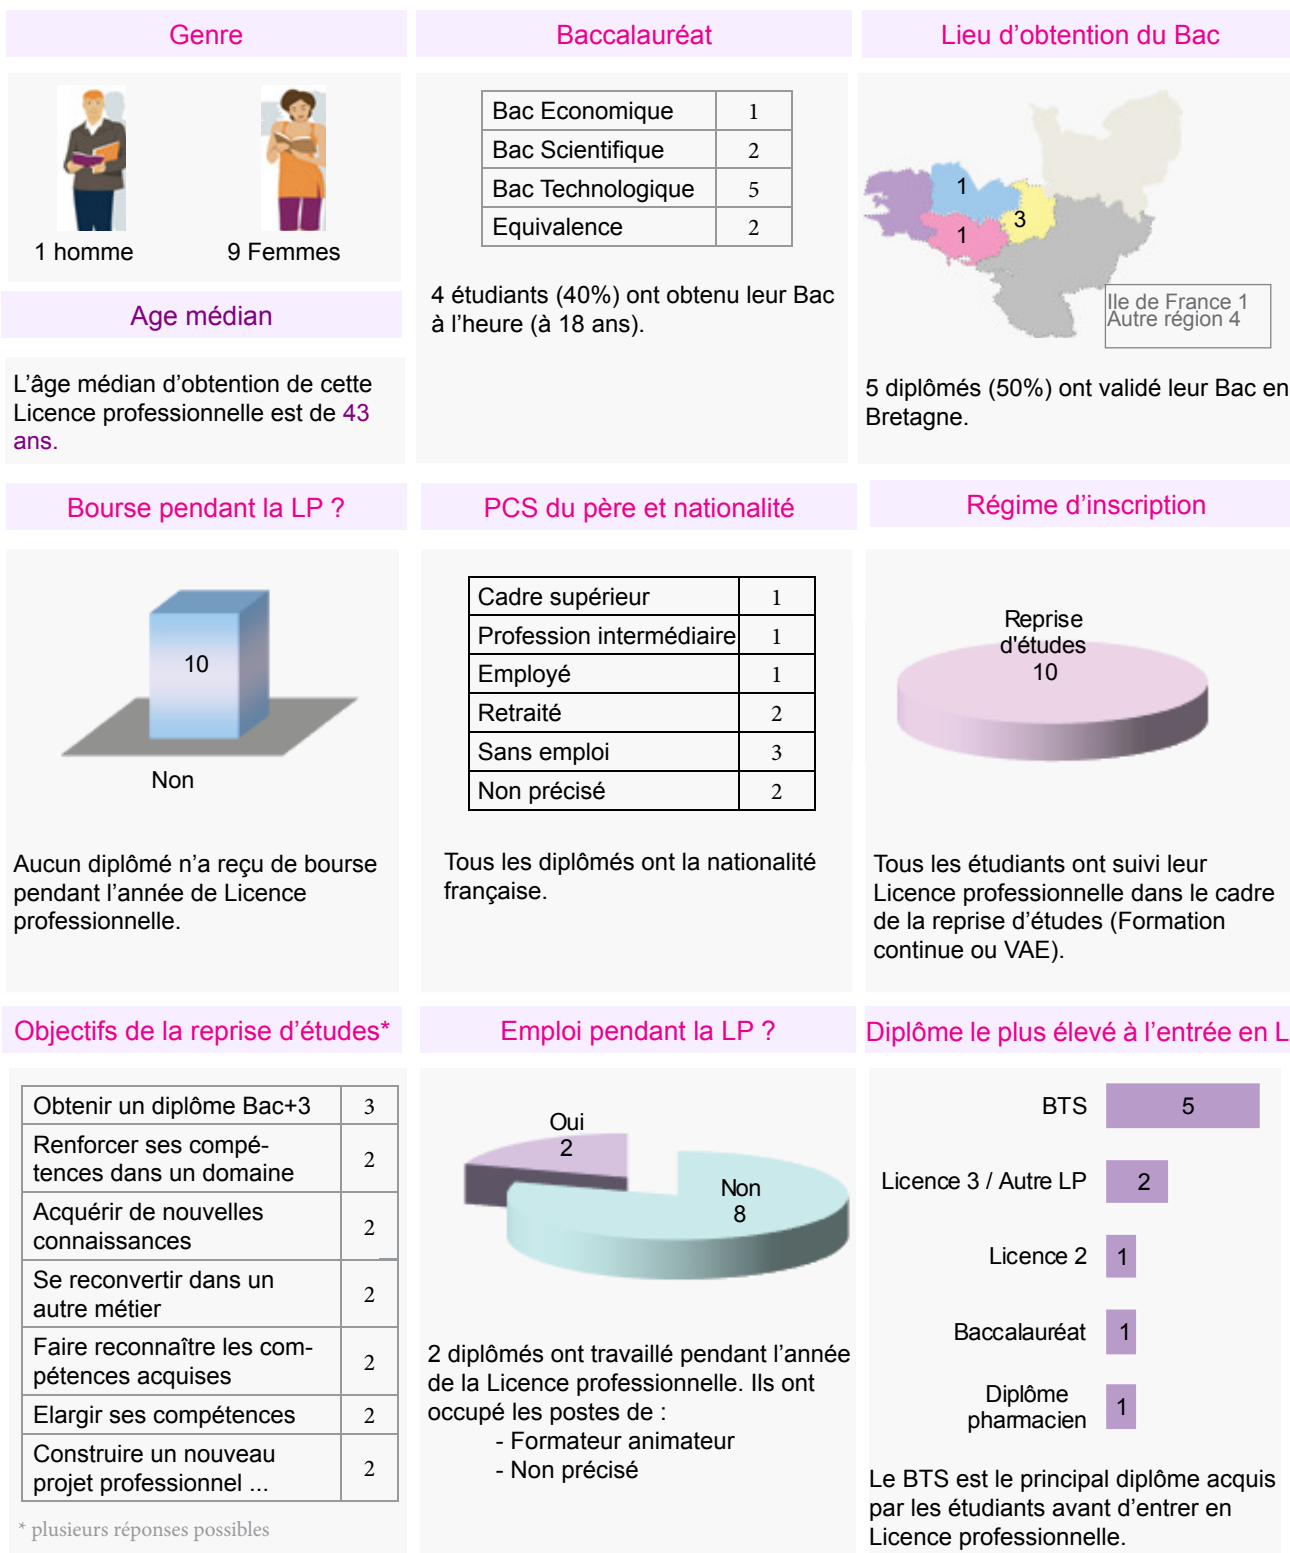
Genre

1 homme

9 Femmes

Age médian

L'âge médian d'obtention de cette Licence professionnelle est de 43 ans.

Baccalauréat

| Bac Economique | 1 |
|---|---|
| Bac Scientifique | 2 |
| Bac Technologique | 5 |
| Equivalence | 2 |

4 étudiants (40%) ont obtenu leur Bac à l'heure (à 18 ans).

Lieu d'obtention du Bac

1
3
1
Ile de France 1
Autre région 4

5 diplômés (50%) ont validé leur Bac en Bretagne.

Bourse pendant la LP ?

10
Non

Aucun diplômé n'a reçu de bourse pendant l'année de Licence professionnelle.

PCS du père et nationalité

| Cadre supérieur | 1 |
|---|---|
| Profession intermédiaire | 1 |
| Employé | 1 |
| Retraité | 2 |
| Sans emploi | 3 |
| Non précisé | 2 |

Tous les diplômés ont la nationalité française.

Régime d'inscription

Reprise d'études
10

Tous les étudiants ont suivi leur Licence professionnelle dans le cadre de la reprise d'études (Formation continue ou VAE).

Objectifs de la reprise d'études*

| Obtenir un diplôme Bac+3 | 3 |
|---|---|
| Renforcer ses compétences dans un domaine | 2 |
| Acquérir de nouvelles connaissances | 2 |
| Se reconvertir dans un autre métier | 2 |
| Faire reconnaître les compétences acquises | 2 |
| Elargir ses compétences | 2 |
| Construire un nouveau projet professionnel ... | 2 |

* plusieurs réponses possibles

Emploi pendant la LP ?

Oui
2
Non
8

2 diplômés ont travaillé pendant l'année de la Licence professionnelle. Ils ont occupé les postes de :
- Formateur animateur
- Non précisé

Diplôme le plus élevé à l'entrée en L

BTS 5
Licence 3 / Autre LP 2
Licence 2 1
Baccalauréat 1
Diplôme pharmacien 1

Le BTS est le principal diplôme acquis par les étudiants avant d'entrer en Licence professionnelle.